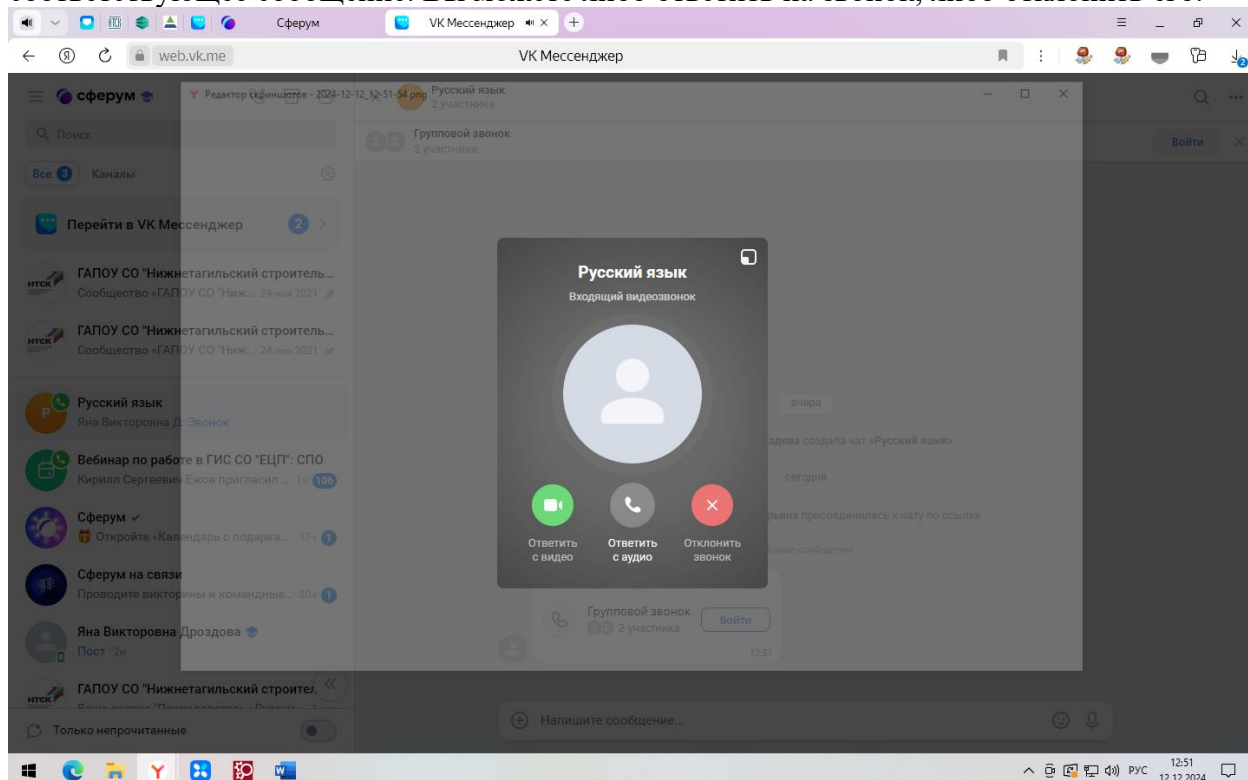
Сферум
VK Мессенджер
web.vk.me
VK Мессенджер
сферум
Редактор скриншотов - 2024-12-12_12-51-54.png
Русский язык
2 участника
Поиск
Групповой звонок
2 участника
Войти
Все 3 Каналы
Перейти в VK Мессенджер 2
ГАПОУ СО "Нижнетагильский строитель...
Сообщество «ГАПОУ СО "Ниж... 24 ноя 2021
ГАПОУ СО "Нижнетагильский строитель...
Сообщество «ГАПОУ СО "Ниж... 24 ноя 2021
Русский язык
Яна Викторовна Д. Звонок
Вебинар по работе в ГИС СО "ЕЦП": СПО
Кирилл Сергеевич Ежов пригласил ... 1ч 106
Сферум
Откройте «Календарь с подарка... 17ч 1
Сферум на связи
Проводите викторины и командные... 20ч 1
Яна Викторовна Дроздова
Пост · 2н
ГАПОУ СО "Нижнетагильский строител...
Только непрочитанные
Русский язык
Входящий видеозвонок
Ответить с видео
Ответить с аудио
Отклонить звонок
вчера
здова создала чат «Русский язык»
сегодня
рьина присоединилась к чату по ссылке
Групповой звонок
2 участника
Войти
12:51
Напишите сообщение...
РУС 12:51 12.12.2024